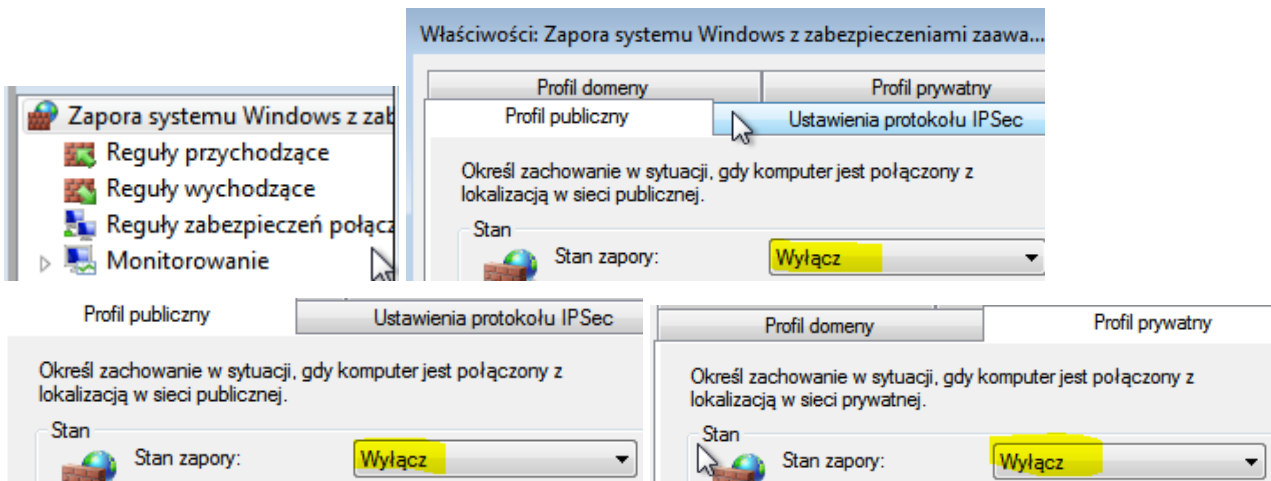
Zapora systemu Windows z zab
Reguły przychodzące
Reguły wychodzące
Reguły zabezpieczeń połącz
Monitorowanie

Właściwości: Zapora systemu Windows z zabezpieczeniami zaawa...

Profil domeny
Profil prywatny
Profil publiczny
Ustawienia protokołu IPSec

Określ zachowanie w sytuacji, gdy komputer jest połączony z lokalizacją w sieci publicznej.

Stan
Stan zapory: Wyłącz

Profil publiczny
Ustawienia protokołu IPSec

Określ zachowanie w sytuacji, gdy komputer jest połączony z lokalizacją w sieci publicznej.

Stan
Stan zapory: Wyłącz

Profil domeny
Profil prywatny

Określ zachowanie w sytuacji, gdy komputer jest połączony z lokalizacją w sieci prywatnej.

Stan
Stan zapory: Wyłącz